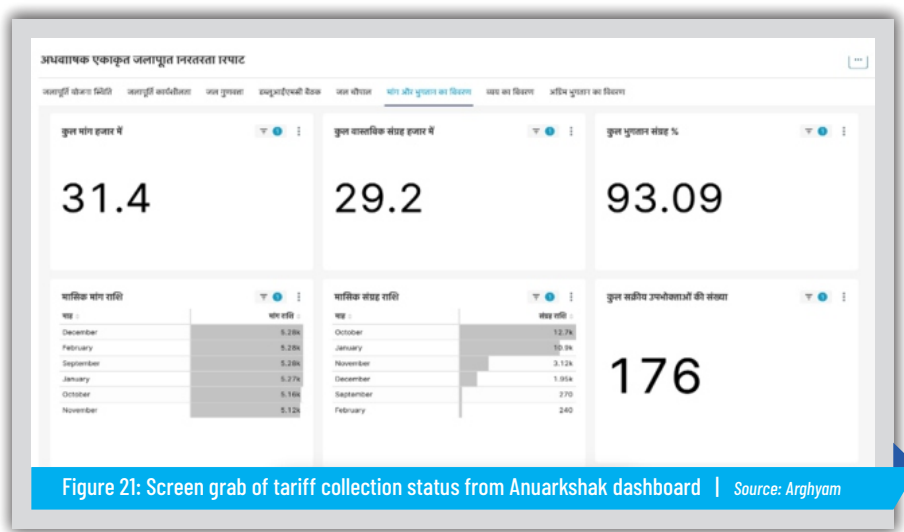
अधवाषिक एकीकृत जलापूति निरंतरता रिपोर्ट

जलापूर्ति योजना स्थिति | जलापूर्ति कार्यशीलता | जल गुणवत्ता | डब्लूआईएमसी बैठक | जल चौपाल | मांग और भुगतान का विवरण | व्यय का विवरण | अग्रिम भुगतान का विवरण

कुल मांग हजार में

31.4

कुल वास्तविक संग्रह हजार में

29.2

कुल भुगतान संग्रह %

93.09

मासिक मांग राशि

| माह | मांग राशि |
|---|---|
| December | 5.28k |
| February | 5.28k |
| September | 5.28k |
| January | 5.27k |
| October | 5.16k |
| November | 5.12k |

मासिक संग्रह राशि

| माह | संग्रह राशि |
|---|---|
| October | 12.7k |
| January | 10.9k |
| November | 3.12k |
| December | 1.95k |
| September | 270 |
| February | 240 |

कुल सक्रीय उपभोक्ताओं की संख्या

176

Figure 21: Screen grab of tariff collection status from Anuarkshak dashboard | Source: Arghyam